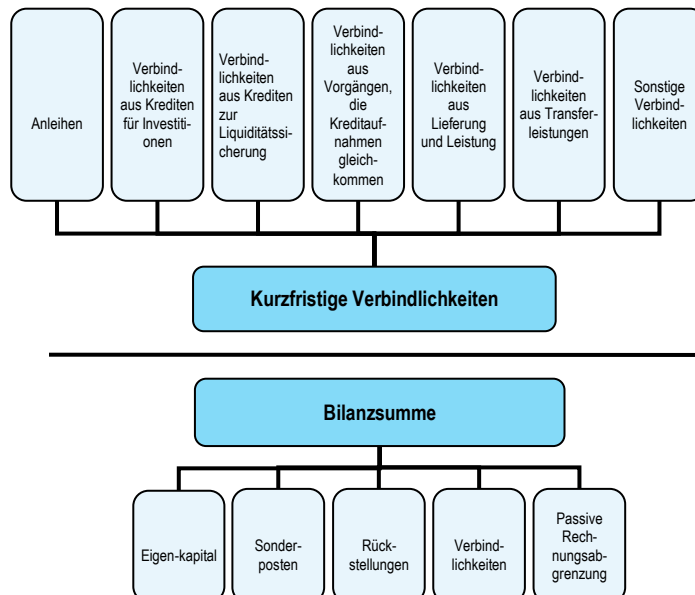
Anleihen

Verbindlichkeiten aus Krediten für Investitionen

Verbindlichkeiten aus Krediten zur Liquiditätssicherung

Verbindlichkeiten aus Vorgängen, die Kreditaufnahmen gleichkommen

Verbindlichkeiten aus Lieferung und Leistung

Verbindlichkeiten aus Transferleistungen

Sonstige Verbindlichkeiten

Kurzfristige Verbindlichkeiten

Bilanzsumme

Eigen-kapital

Sonderposten

Rückstellungen

Verbindlichkeiten

Passive Rechnungsabgrenzung